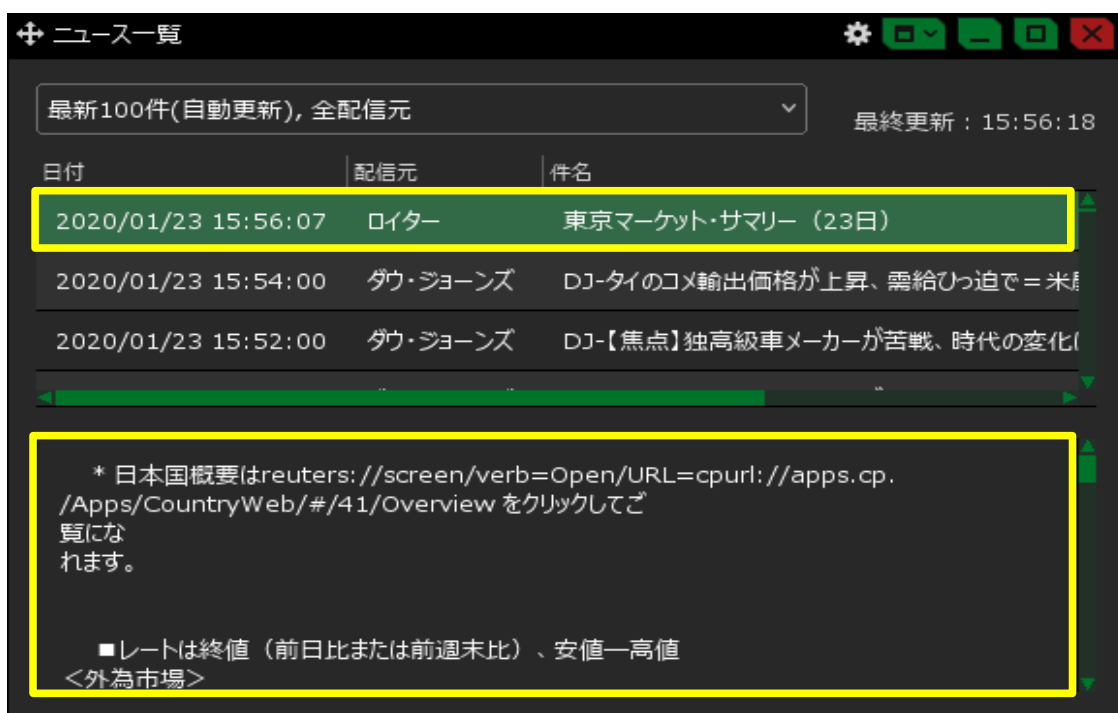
ニュース一覧

最新100件(自動更新), 全配信元

最終更新：15:56:18

| 日付 | 配信元 | 件名 |
|---|---|---|
| 2020/01/23 15:56:07 | ロイター | 東京マーケット・サマリー（23日） |
| 2020/01/23 15:54:00 | ダウ・ジョーンズ | DJ-タイのコメ輸出価格が上昇、需給ひっ迫で＝米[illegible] |
| 2020/01/23 15:52:00 | ダウ・ジョーンズ | DJ-【焦点】独高級車メーカーが苦戦、時代の変化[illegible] |

* 日本国概要はreuters://screen/verb=Open/URL=cpurl://apps.cp./Apps/CountryWeb/#/41/Overview をクリックしてご覧になれます。

■レートは終値（前日比または前週末比）、安値一高値
＜外為市場＞